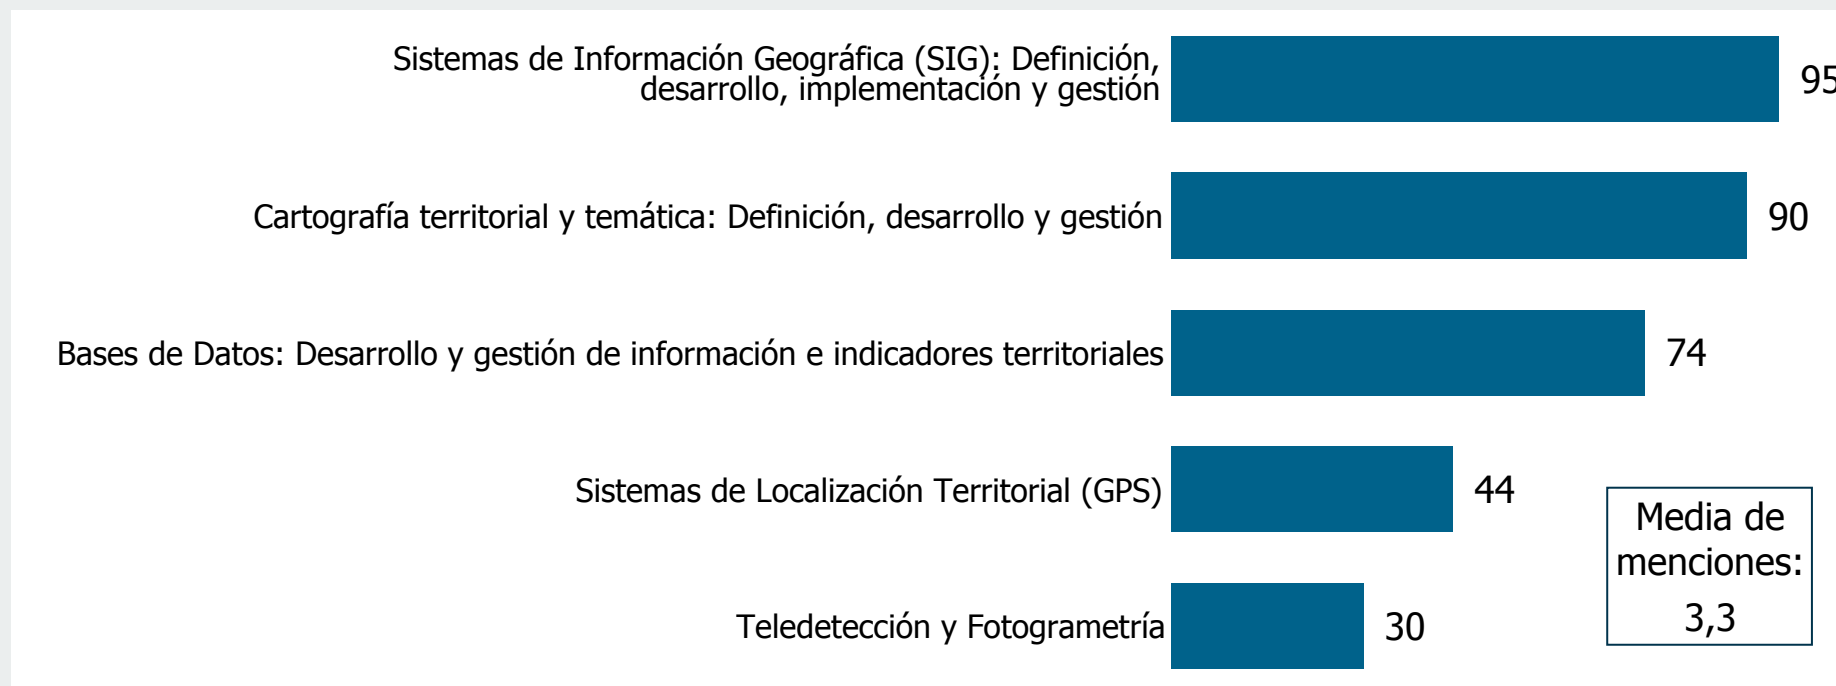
Sistemas de Información Geográfica (SIG): Definición, desarrollo, implementación y gestión

95

Cartografía territorial y temática: Definición, desarrollo y gestión

90

Bases de Datos: Desarrollo y gestión de información e indicadores territoriales

74

Sistemas de Localización Territorial (GPS)

44

Teledetección y Fotogrametría

30

Media de menciones: 3,3